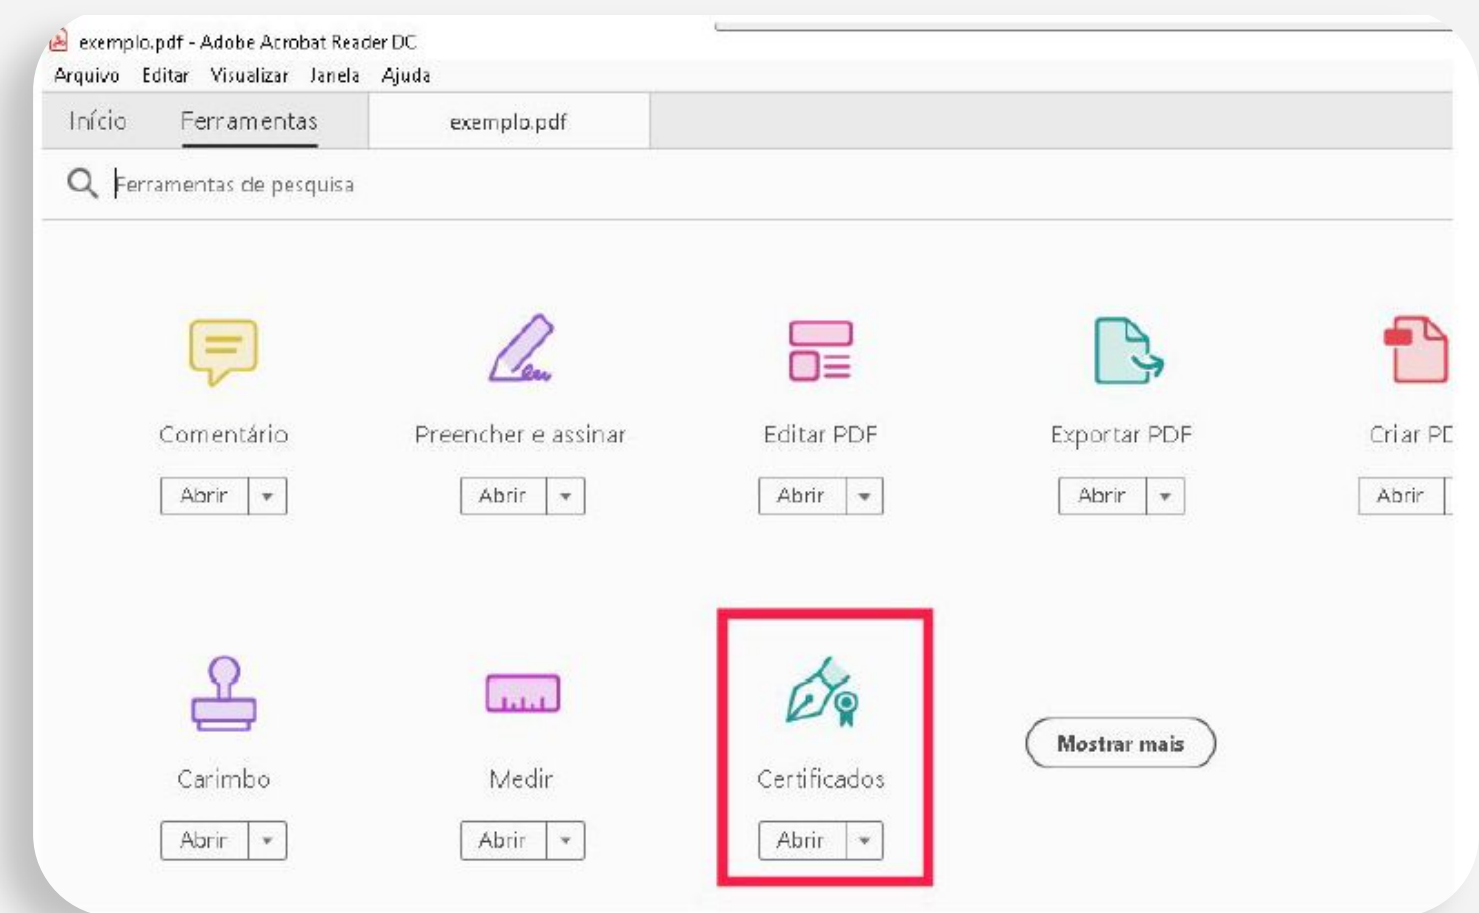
exemplo.pdf - Adobe Acrobat Reader DC
Arquivo Editar Visualizar Janela Ajuda
Início Ferramentas exemplo.pdf
Ferramentas de pesquisa

Comentário
Abrir
Preencher e assinar
Abrir
Editar PDF
Abrir
Exportar PDF
Abrir
Criar PD
Abrir

Carimbo
Abrir
Medir
Abrir
Certificados
Abrir
Mostrar mais